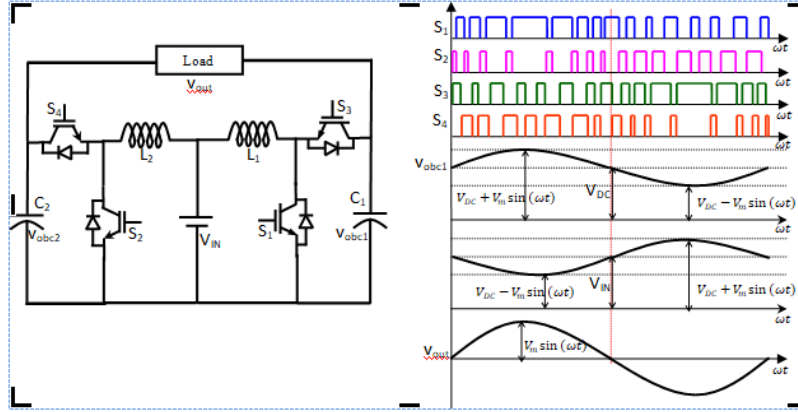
Load
$V_{out}$
$S_4$
$S_3$
$L_2$
$L_1$
$C_2$
$V_{obc2}$
$S_2$
$V_{IN}$
$S_1$
$C_1$
$V_{obc1}$

$S_1$
$\omega t$
$S_2$
$\omega t$
$S_3$
$\omega t$
$S_4$
$\omega t$
$V_{obc1}$
$V_{DC}+V_m\sin(\omega t)$
$V_{DC}$
$V_{DC}-V_m\sin(\omega t)$
$\omega t$
$\omega t$
$V_{DC}-V_m\sin(\omega t)$
$V_{IN}$
$V_{DC}+V_m\sin(\omega t)$
$\omega t$
$V_m\sin(\omega t)$
$V_{out}$
$\omega t$